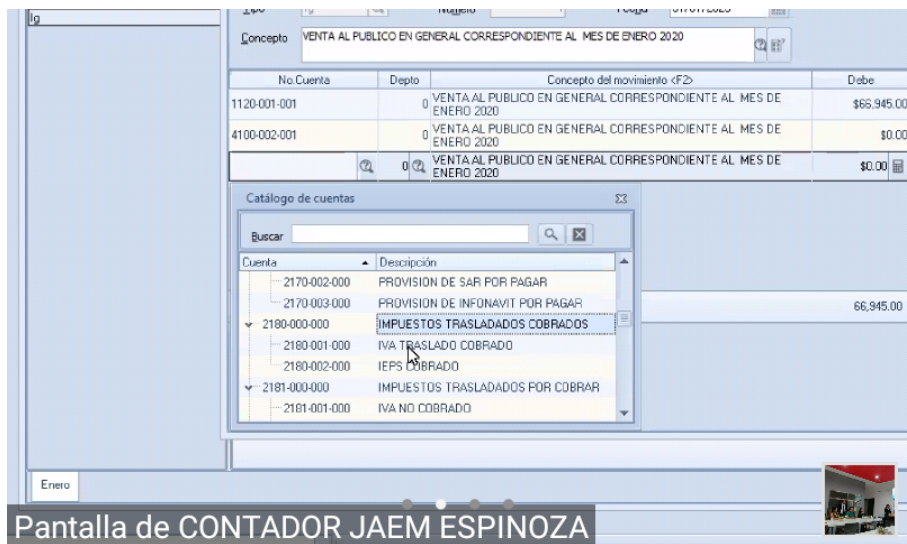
lg

Tipo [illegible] Número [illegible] Fecha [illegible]

Concepto VENTA AL PUBLICO EN GENERAL CORRESPONDIENTE AL MES DE ENERO 2020

| No.Cuenta | Depto | Concepto del movimiento <F2> | Debe |
|---|---|---|---|
| 1120-001-001 | 0 | VENTA AL PUBLICO EN GENERAL CORRESPONDIENTE AL MES DE ENERO 2020 | $66,945.00 |
| 4100-002-001 | 0 | VENTA AL PUBLICO EN GENERAL CORRESPONDIENTE AL MES DE ENERO 2020 | $0.00 |
| | 0 | VENTA AL PUBLICO EN GENERAL CORRESPONDIENTE AL MES DE ENERO 2020 | $0.00 |

66,945.00

Catálogo de cuentas

Buscar

| Cuenta | Descripción |
|---|---|
| 2170-002-000 | PROVISION DE SAR POR PAGAR |
| 2170-003-000 | PROVISION DE INFONAVIT POR PAGAR |
| 2180-000-000 | IMPUESTOS TRASLADADOS COBRADOS |
| 2180-001-000 | IVA TRASLADO COBRADO |
| 2180-002-000 | IEPS COBRADO |
| 2181-000-000 | IMPUESTOS TRASLADADOS POR COBRAR |
| 2181-001-000 | IVA NO COBRADO |

Enero

Pantalla de CONTADOR JAEM ESPINOZA